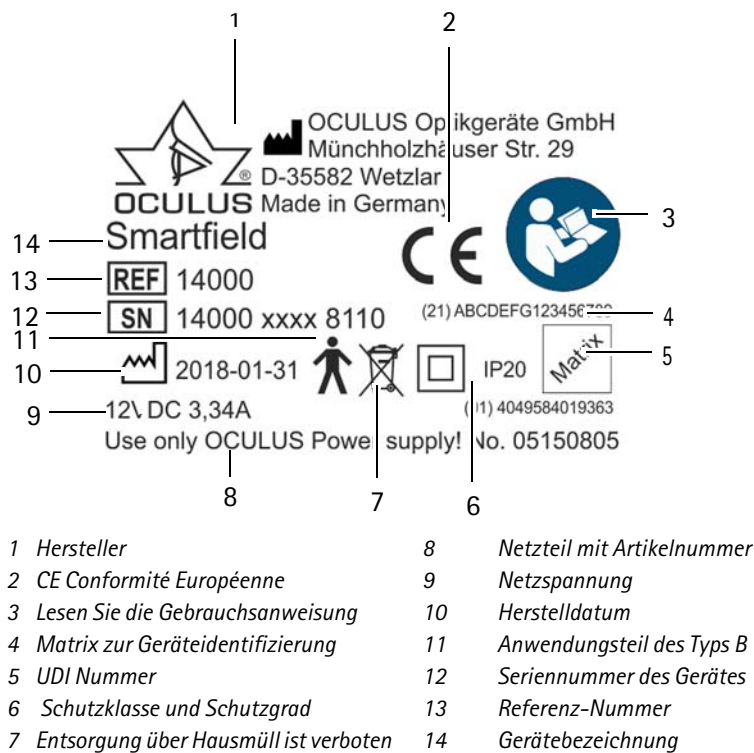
1

2

OCULUS Optikgeräte GmbH
Münchholzhäuser Str. 29
D-35582 Wetzlar
OCULUS Made in Germany

3

14 Smartfield

13 REF 14000

12 SN 14000 xxxx 8110

11

(21) ABCDEFG123456789

4

10 2018-01-31

IP20

Matrix

5

9 12V DC 3,34A

(01) 4049584019363

Use only OCULUS Power supply! No. 05150805

8

7

6

1 Hersteller
2 CE Conformité Européenne
3 Lesen Sie die Gebrauchsanweisung
4 Matrix zur Geräteidentifizierung
5 UDI Nummer
6 Schutzklasse und Schutzgrad
7 Entsorgung über Hausmüll ist verboten

8 Netzteil mit Artikelnummer
9 Netzspannung
10 Herstelldatum
11 Anwendungsteil des Typs B
12 Seriennummer des Gerätes
13 Referenz-Nummer
14 Gerätebezeichnung